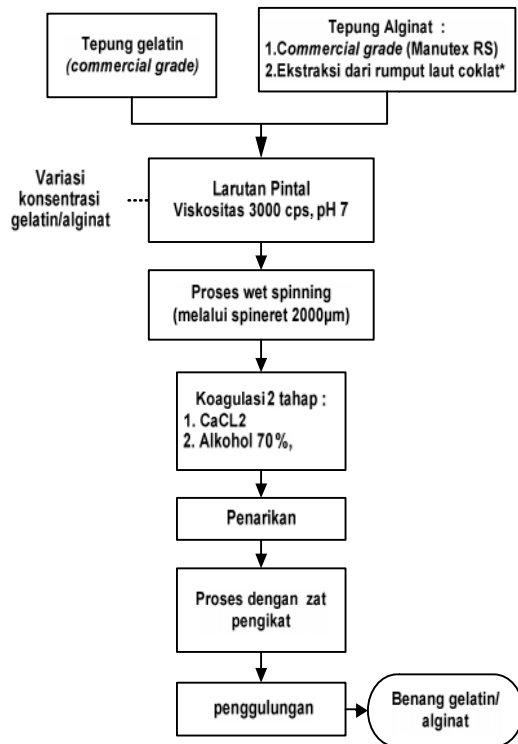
Tepung gelatin
(commercial grade)

Tepung Alginat :
1.Commercial grade (Manutex RS)
2.Ekstraksi dari rumput laut coklat*

Variasi konsentrasi gelatin/alginat

Larutan Pintal
Viskositas 3000 cps, pH 7

Proses wet spinning
(melalui spineret 2000µm)

Koagulasi 2 tahap :
1. CaCL2
2. Alkohol 70 %,

Penarikan

Proses dengan zat pengikat

penggulungan

Benang gelatin/ alginat